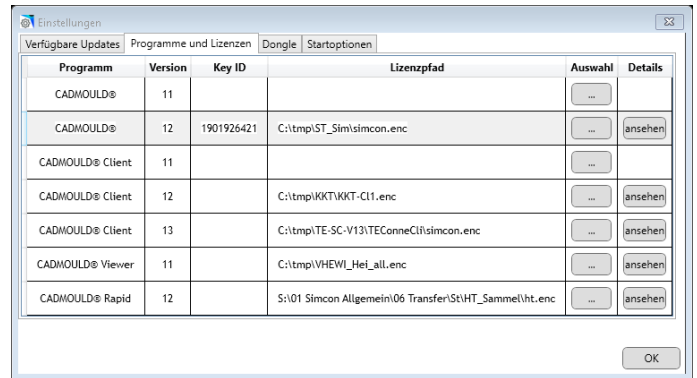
Einstellungen

Verfügbare Updates | Programme und Lizenzen | Dongle | Startoptionen

| Programm | Version | Key ID | Lizenzpfad | Auswahl | Details |
|---|---|---|---|---|---|
| CADMOULD® | 11 | | | ... | |
| CADMOULD® | 12 | 1901926421 | C:\tmp\ST_Sim\simcon.enc | ... | ansehen |
| CADMOULD® Client | 11 | | | ... | |
| CADMOULD® Client | 12 | | C:\tmp\KKT\KKT-Cl1.enc | ... | ansehen |
| CADMOULD® Client | 13 | | C:\tmp\TE-SC-V13\TEConneCli\simcon.enc | ... | ansehen |
| CADMOULD® Viewer | 11 | | C:\tmp\VHEWI_Hei_all.enc | ... | ansehen |
| CADMOULD® Rapid | 12 | | S:\01 Simcon Allgemein\06 Transfer\St\HT_Sammel\ht.enc | ... | ansehen |

OK